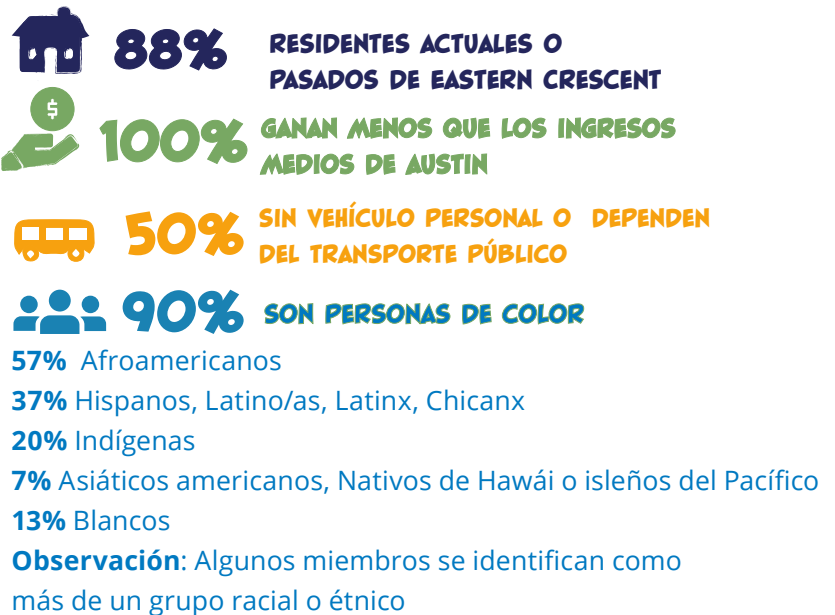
88% RESIDENTES ACTUALES O PASADOS DE EASTERN CRESCENT

$

100% GANAN MENOS QUE LOS INGRESOS MEDIOS DE AUSTIN

50% SIN VEHÍCULO PERSONAL O DEPENDEN DEL TRANSPORTE PÚBLICO

90% SON PERSONAS DE COLOR

**57%** Afroamericanos
**37%** Hispanos, Latino/as, Latinx, Chicanx
**20%** Indígenas
**7%** Asiáticos americanos, Nativos de Hawái o isleños del Pacífico
**13%** Blancos
**Observación**: Algunos miembros se identifican como más de un grupo racial o étnico